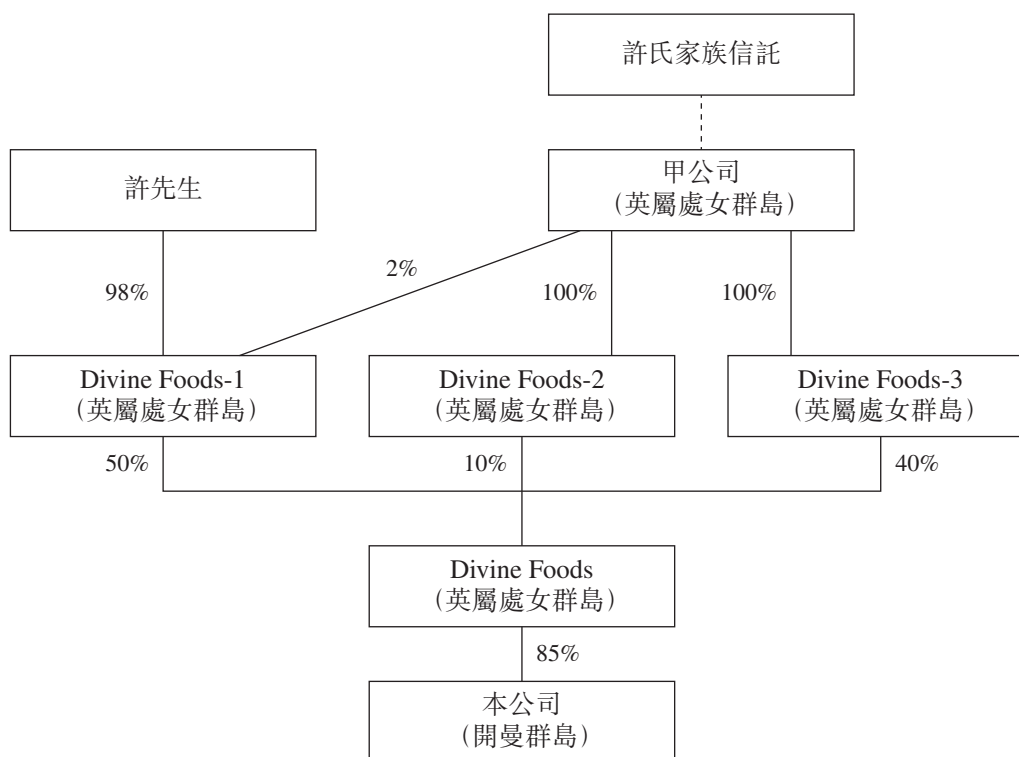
許氏家族信託

許先生

甲公司
(英屬處女群島)

98%

2%

100%

100%

Divine Foods-1
(英屬處女群島)

Divine Foods-2
(英屬處女群島)

Divine Foods-3
(英屬處女群島)

50%

10%

40%

Divine Foods
(英屬處女群島)

85%

本公司
(開曼群島)